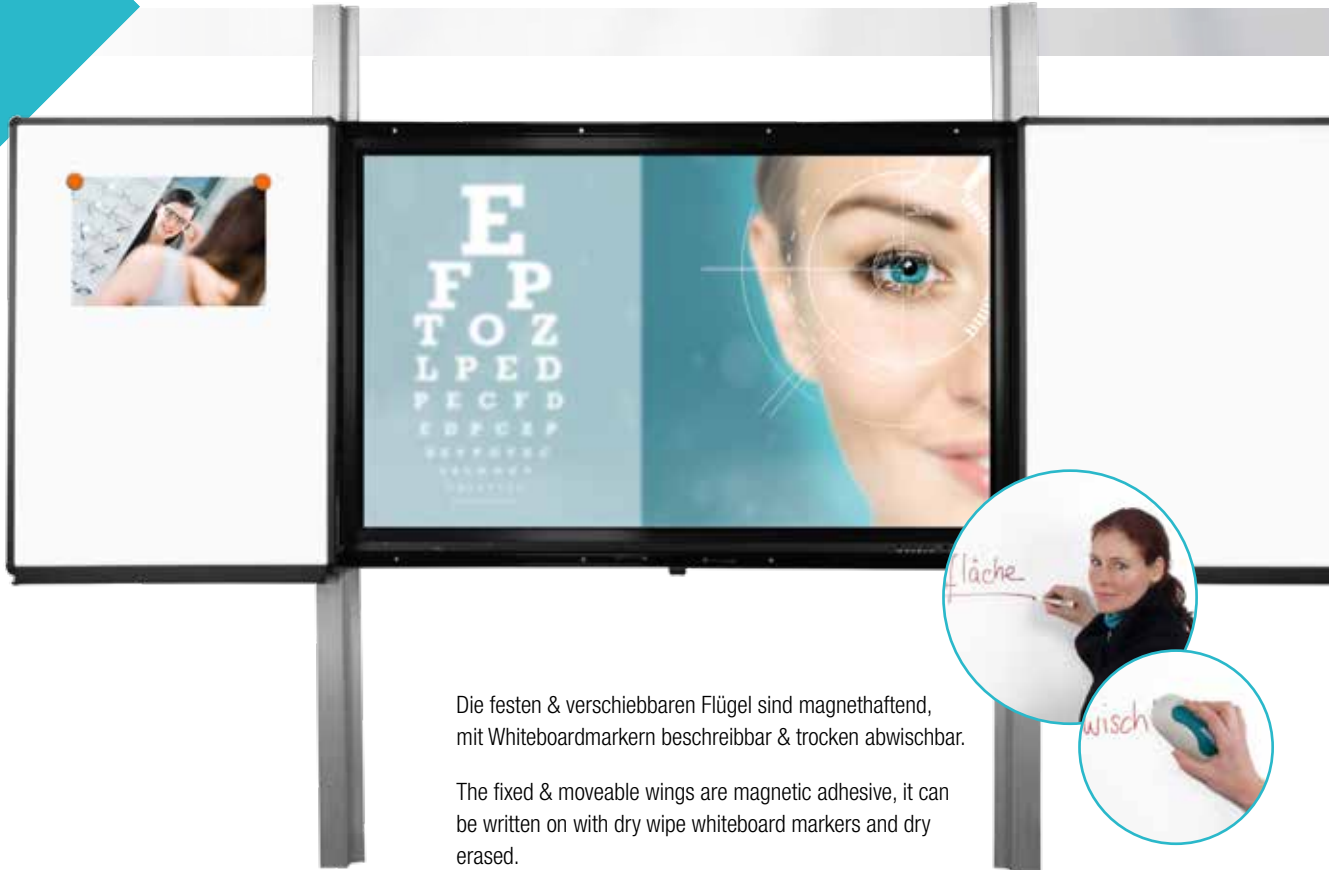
E
F P
T O Z
L P E D
P E C F D
E D F C Z P
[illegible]

Fläche

wisch

Die festen & verschiebbaren Flügel sind magnethaftend, mit Whiteboardmarkern beschreibbar & trocken abwischbar.

The fixed & moveable wings are magnetic adhesive, it can be written on with dry wipe whiteboard markers and dry erased.